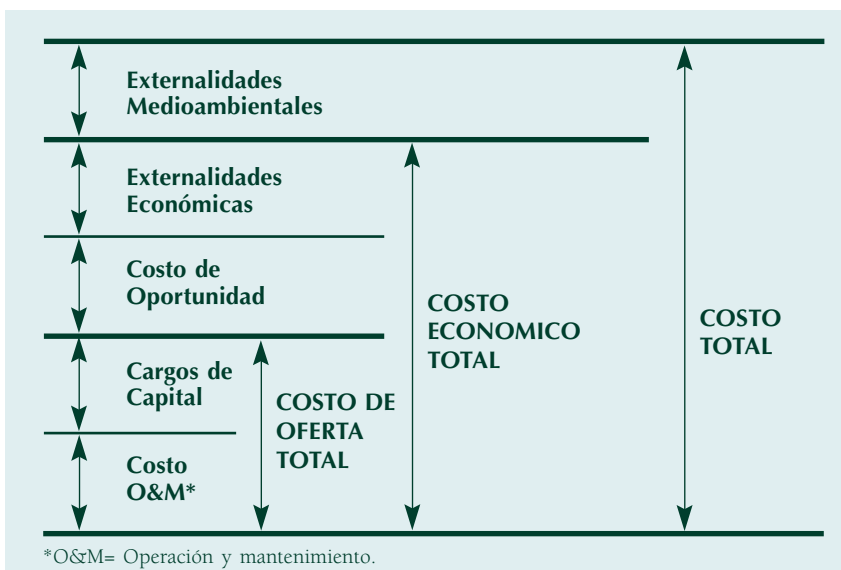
Externalidades Medioambientales

Externalidades Económicas

Costo de Oportunidad

Cargos de Capital

Costo O&M*

COSTO DE OFERTA TOTAL

COSTO ECONOMICO TOTAL

COSTO TOTAL

*O&M= Operación y mantenimiento.